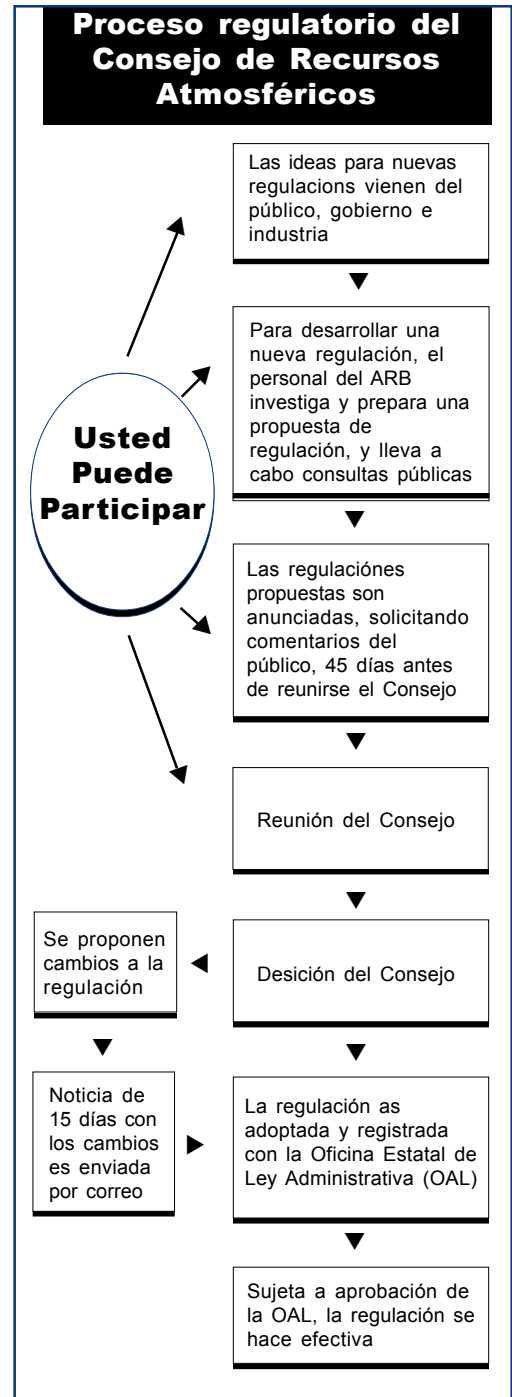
Proceso regulatorio del Consejo de Recursos Atmosféricos

Las ideas para nuevas regulacions vienen del público, gobierno e industria

Para desarrollar una nueva regulación, el personal del ARB investiga y prepara una propuesta de regulación, y lleva a cabo consultas públicas

Usted Puede Participar

Las regulaciónes propuestas son anunciadas, solicitando comentarios del público, 45 días antes de reunirse el Consejo

Reunión del Consejo

Se proponen cambios a la regulación

Desición del Consejo

Noticia de 15 días con los cambios es enviada por correo

La regulación as adoptada y registrada con la Oficina Estatal de Ley Administrativa (OAL)

Sujeta a aprobación de la OAL, la regulación se hace efectiva